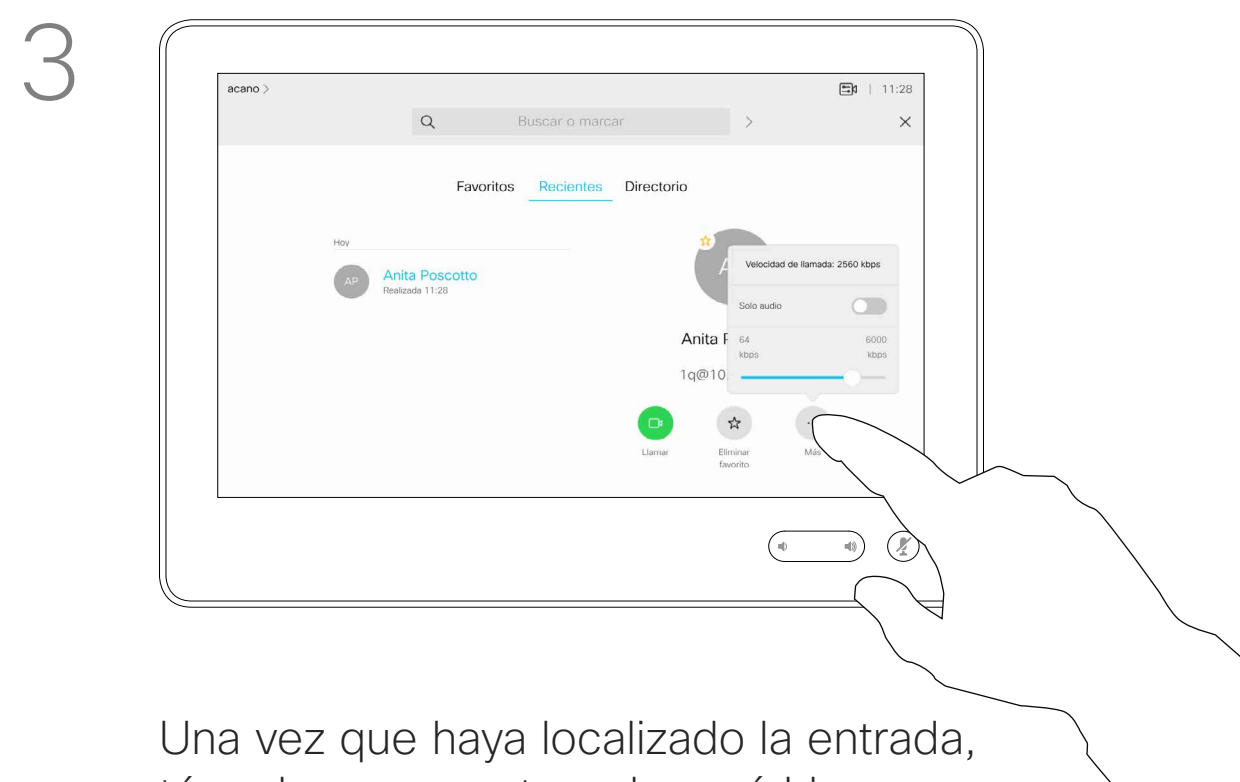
3

acano >

11:28

Buscar o marcar

Favoritos Recientes Directorio

Hoy

AP Anita Poscotto
Realizada 11:28

Velocidad de llamada: 2560 kbps

Solo audio

64 kbps

6000 kbps

Anita P

1q@10

Llamar

Eliminar favorito

Más

Una vez que haya localizado la entrada,
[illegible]